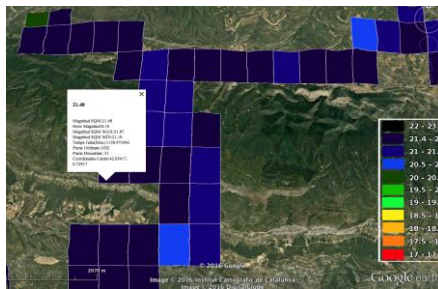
21.48

×

Magnitud SQM 21.48
Desv. Magnitud 0.16
Magnitud SQM MAX 21.87
Magnitud SQM MIN 21.10
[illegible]
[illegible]
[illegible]
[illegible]

22 - 21
21.4 - 2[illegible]
21 - 21.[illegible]
20.5 - 2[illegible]
20 - 20.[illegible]
19.5 - 2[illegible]
19 - 19.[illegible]
18.5 - 1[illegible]
18 - 18.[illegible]
17.5 - 1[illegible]
17 - 17.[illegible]

2070 m

© 2016 Google
Image © 2016 Institut Cartogràfic de Catalunya
Image © 2016 DigitalGlobe
Google earth